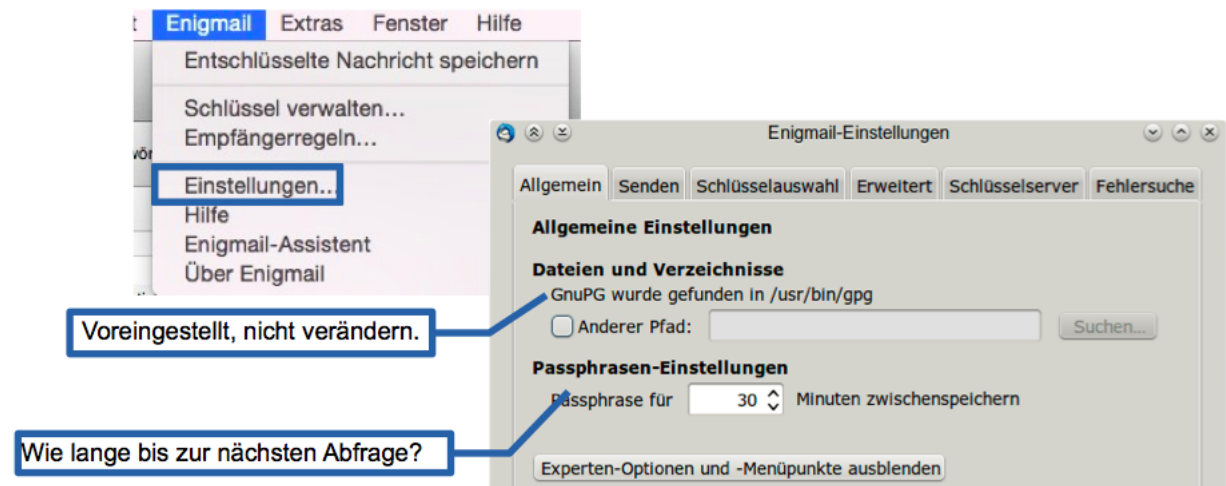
t Enigmail Extras Fenster Hilfe

Entschlüsselte Nachricht speichern

Schlüssel verwalten…
Empfängerregeln…

Einstellungen…
Hilfe
Enigmail-Assistent
Über Enigmail

Enigmail-Einstellungen

Allgemein | Senden | Schlüsselauswahl | Erweitert | Schlüsselserver | Fehlersuche

Allgemeine Einstellungen

Dateien und Verzeichnisse
GnuPG wurde gefunden in /usr/bin/gpg

Anderer Pfad: Suchen…

Voreingestellt, nicht verändern.

Passphrasen-Einstellungen
Passphrase für 30 Minuten zwischenspeichern

Wie lange bis zur nächsten Abfrage?

Experten-Optionen und -Menüpunkte ausblenden